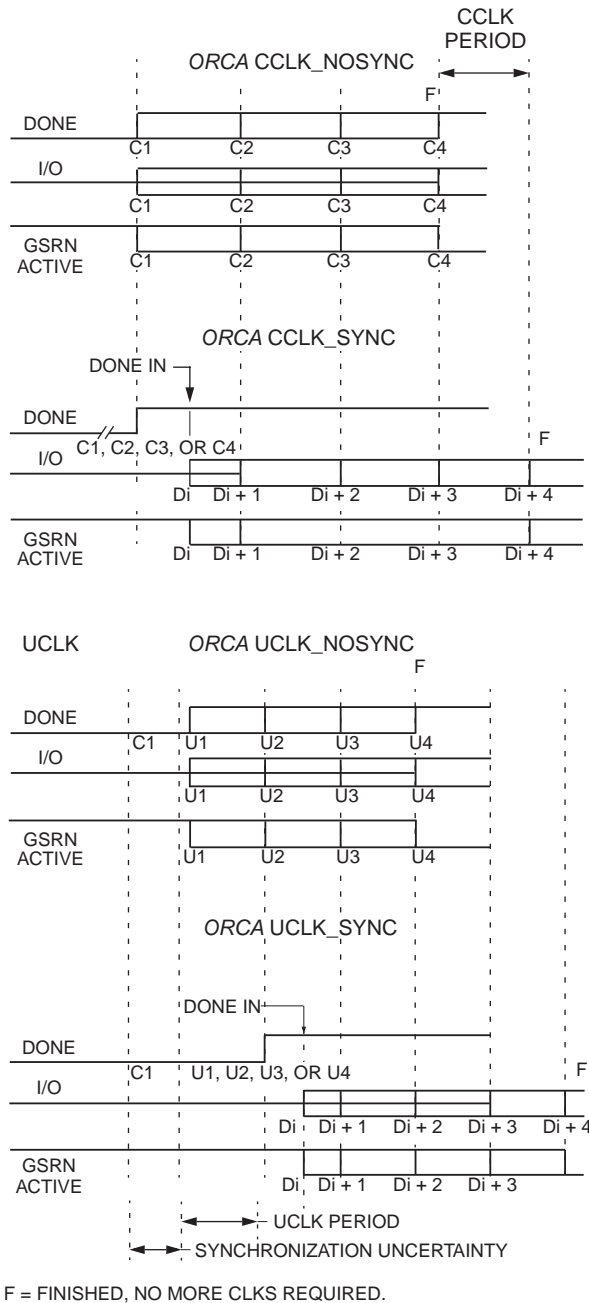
CCLK PERIOD

ORCA CCLK_NOSYNC

F

DONE

C1 C2 C3 C4

I/O

C1 C2 C3 C4

GSRN ACTIVE

C1 C2 C3 C4

ORCA CCLK_SYNC

DONE IN

DONE

C1, C2, C3, OR C4

F

I/O

Di Di + 1 Di + 2 Di + 3 Di + 4

GSRN ACTIVE

Di Di + 1 Di + 2 Di + 3 Di + 4

UCLK

ORCA UCLK_NOSYNC

F

DONE

C1 U1 U2 U3 U4

I/O

U1 U2 U3 U4

GSRN ACTIVE

U1 U2 U3 U4

ORCA UCLK_SYNC

DONE IN

DONE

C1 U1, U2, U3, OR U4

F

I/O

Di Di + 1 Di + 2 Di + 3 Di + 4

GSRN ACTIVE

Di Di + 1 Di + 2 Di + 3

UCLK PERIOD

SYNCHRONIZATION UNCERTAINTY

F = FINISHED, NO MORE CLKS REQUIRED.